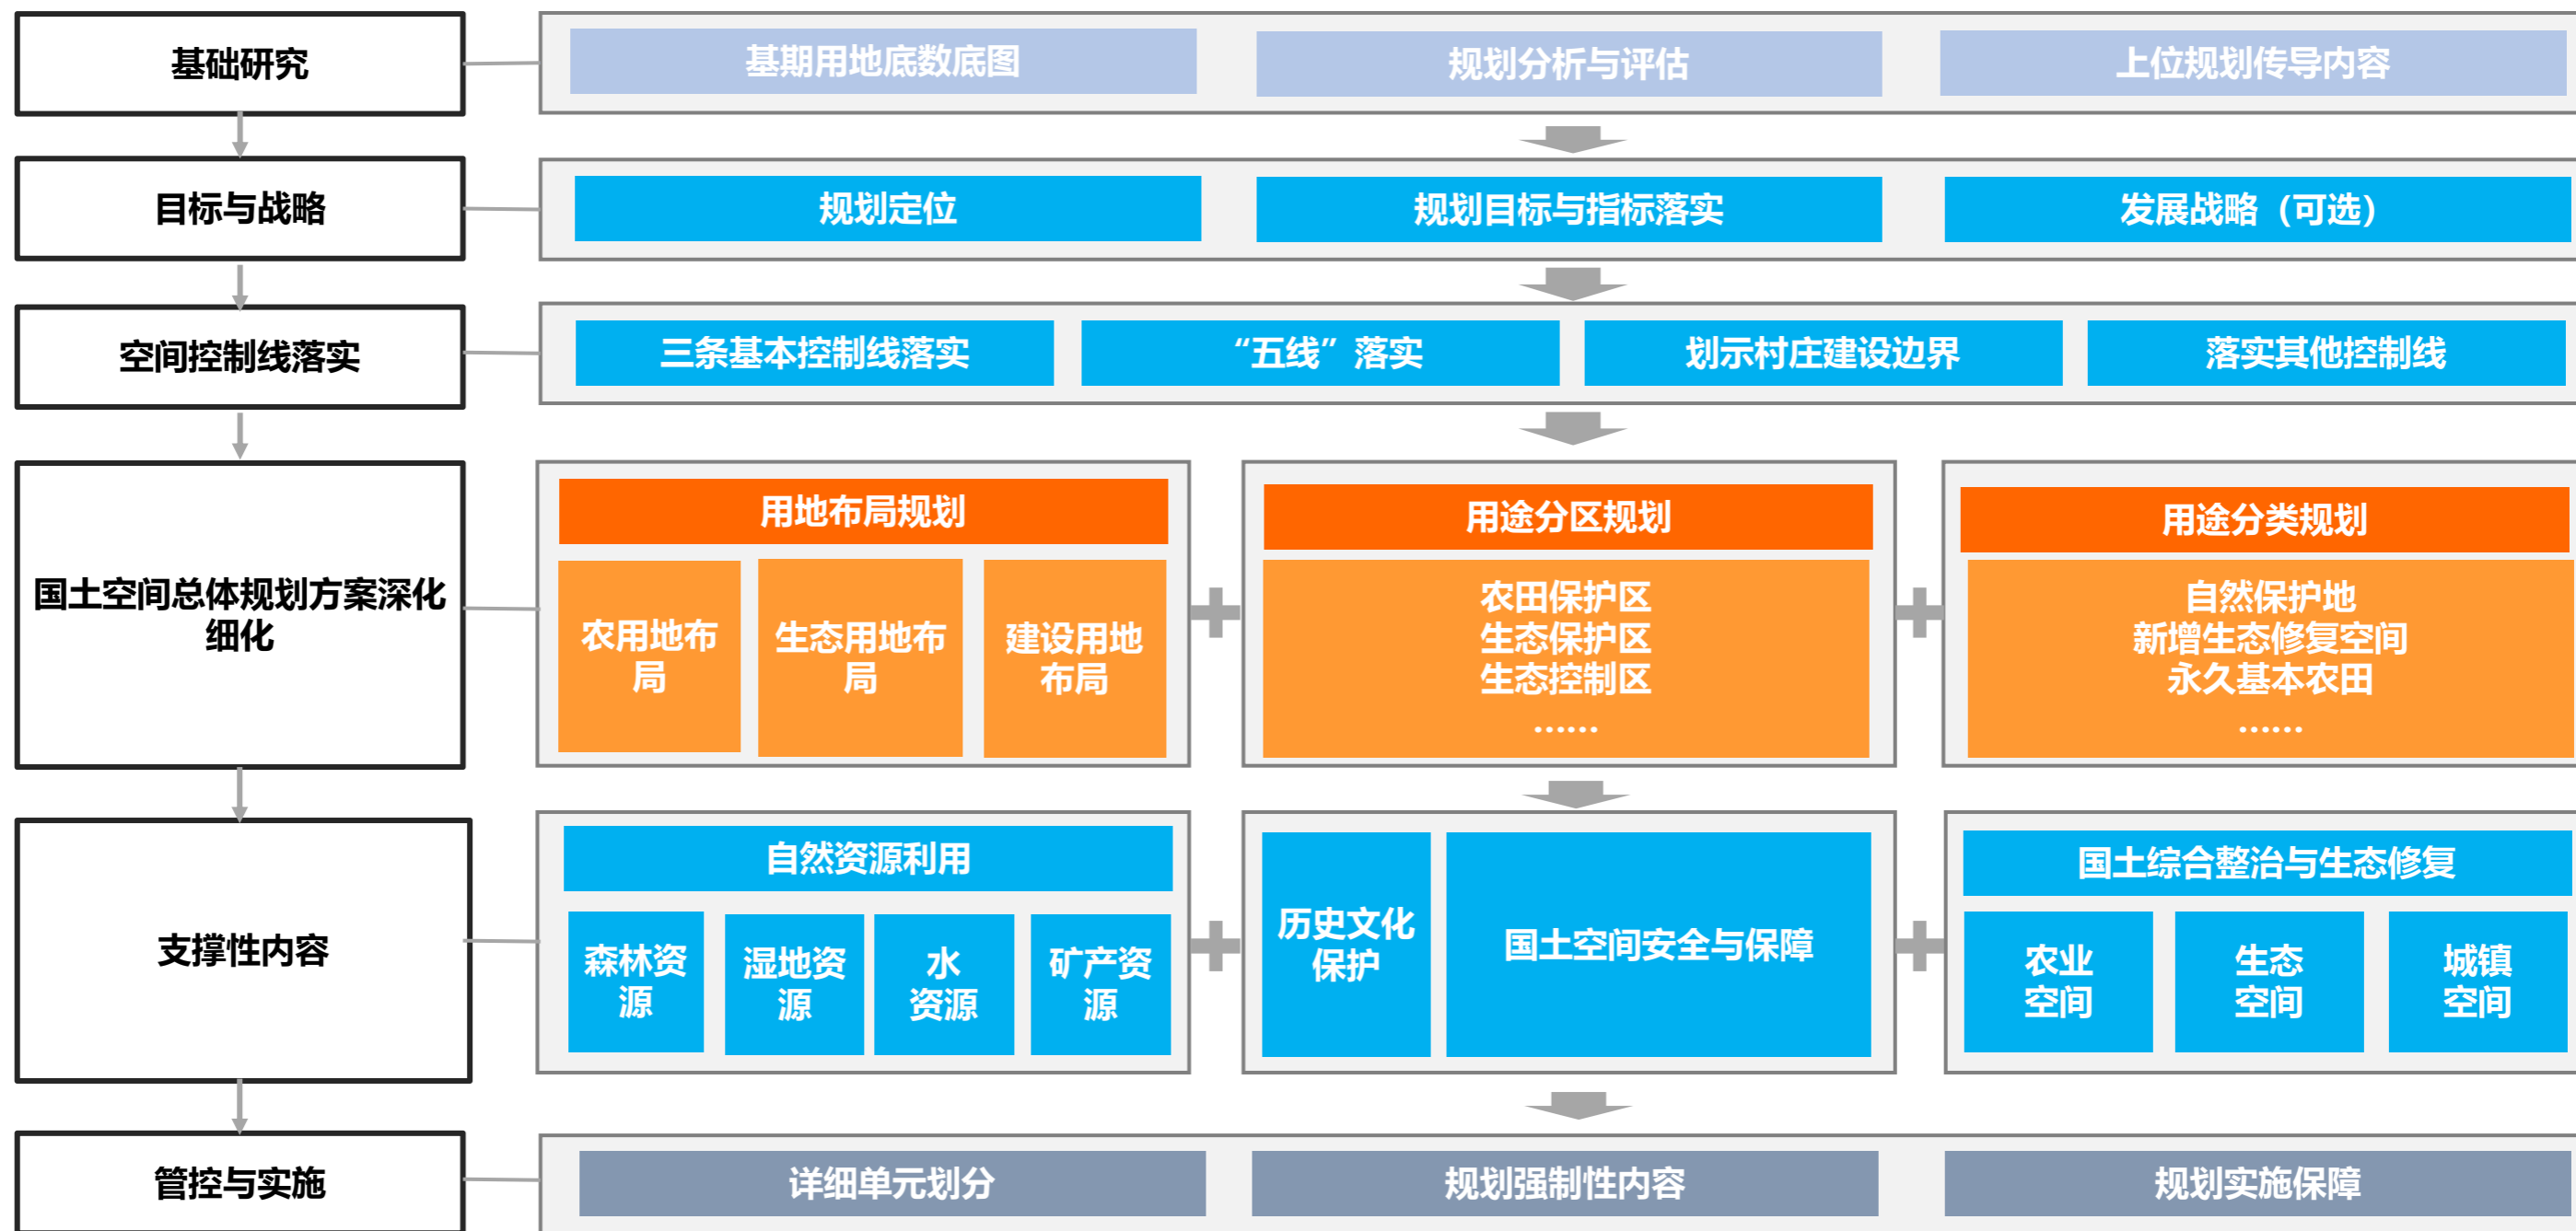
基础研究

基期用地底数底图

规划分析与评估

上位规划传导内容

目标与战略

规划定位

规划目标与指标落实

发展战略（可选）

空间控制线落实

三条基本控制线落实

“五线”落实

划示村庄建设边界

落实其他控制线

国土空间总体规划方案深化细化

用地布局规划

农用地布局

生态用地布局

建设用地布局

用途分区规划

农田保护区
生态保护区
生态控制区
……

用途分类规划

自然保护地
新增生态修复空间
永久基本农田
……

支撑性内容

自然资源利用

森林资源

湿地资源

水资源

矿产资源

历史文化保护

国土空间安全与保障

国土综合整治与生态修复

农业空间

生态空间

城镇空间

管控与实施

详细单元划分

规划强制性内容

规划实施保障